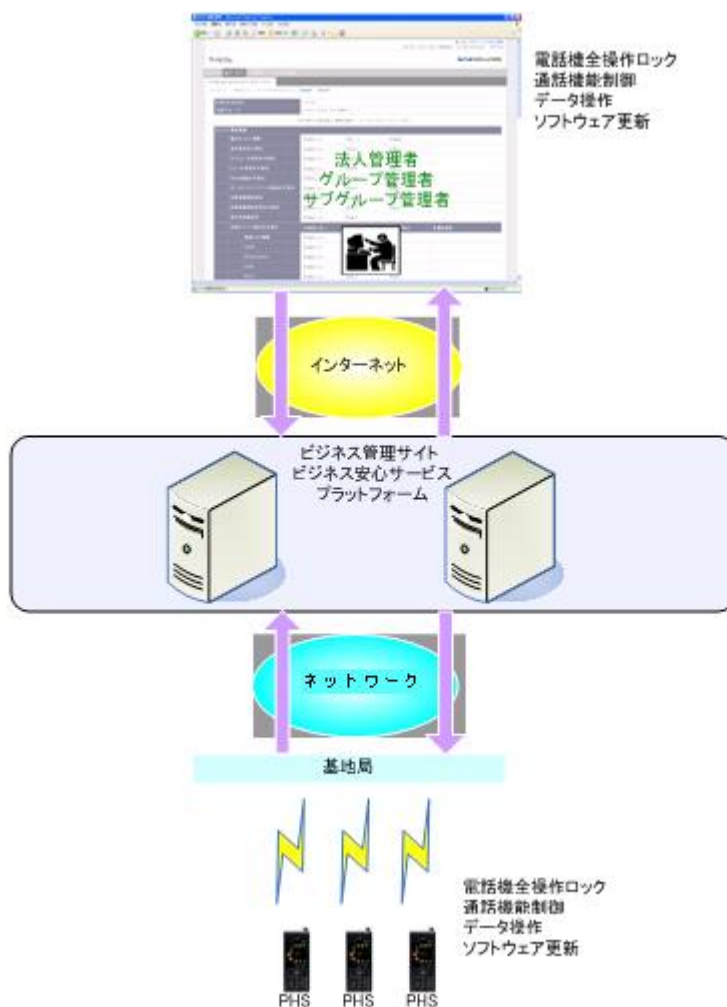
電話機全操作ロック
通話機能制御
データ操作
ソフトウェア更新

法人管理者
グループ管理者
サブグループ管理者

インターネット

ビジネス管理サイト
ビジネス安心サービス
プラットフォーム

ネットワーク

基地局

電話機全操作ロック
通話機能制御
データ操作
ソフトウェア更新

PHS PHS PHS